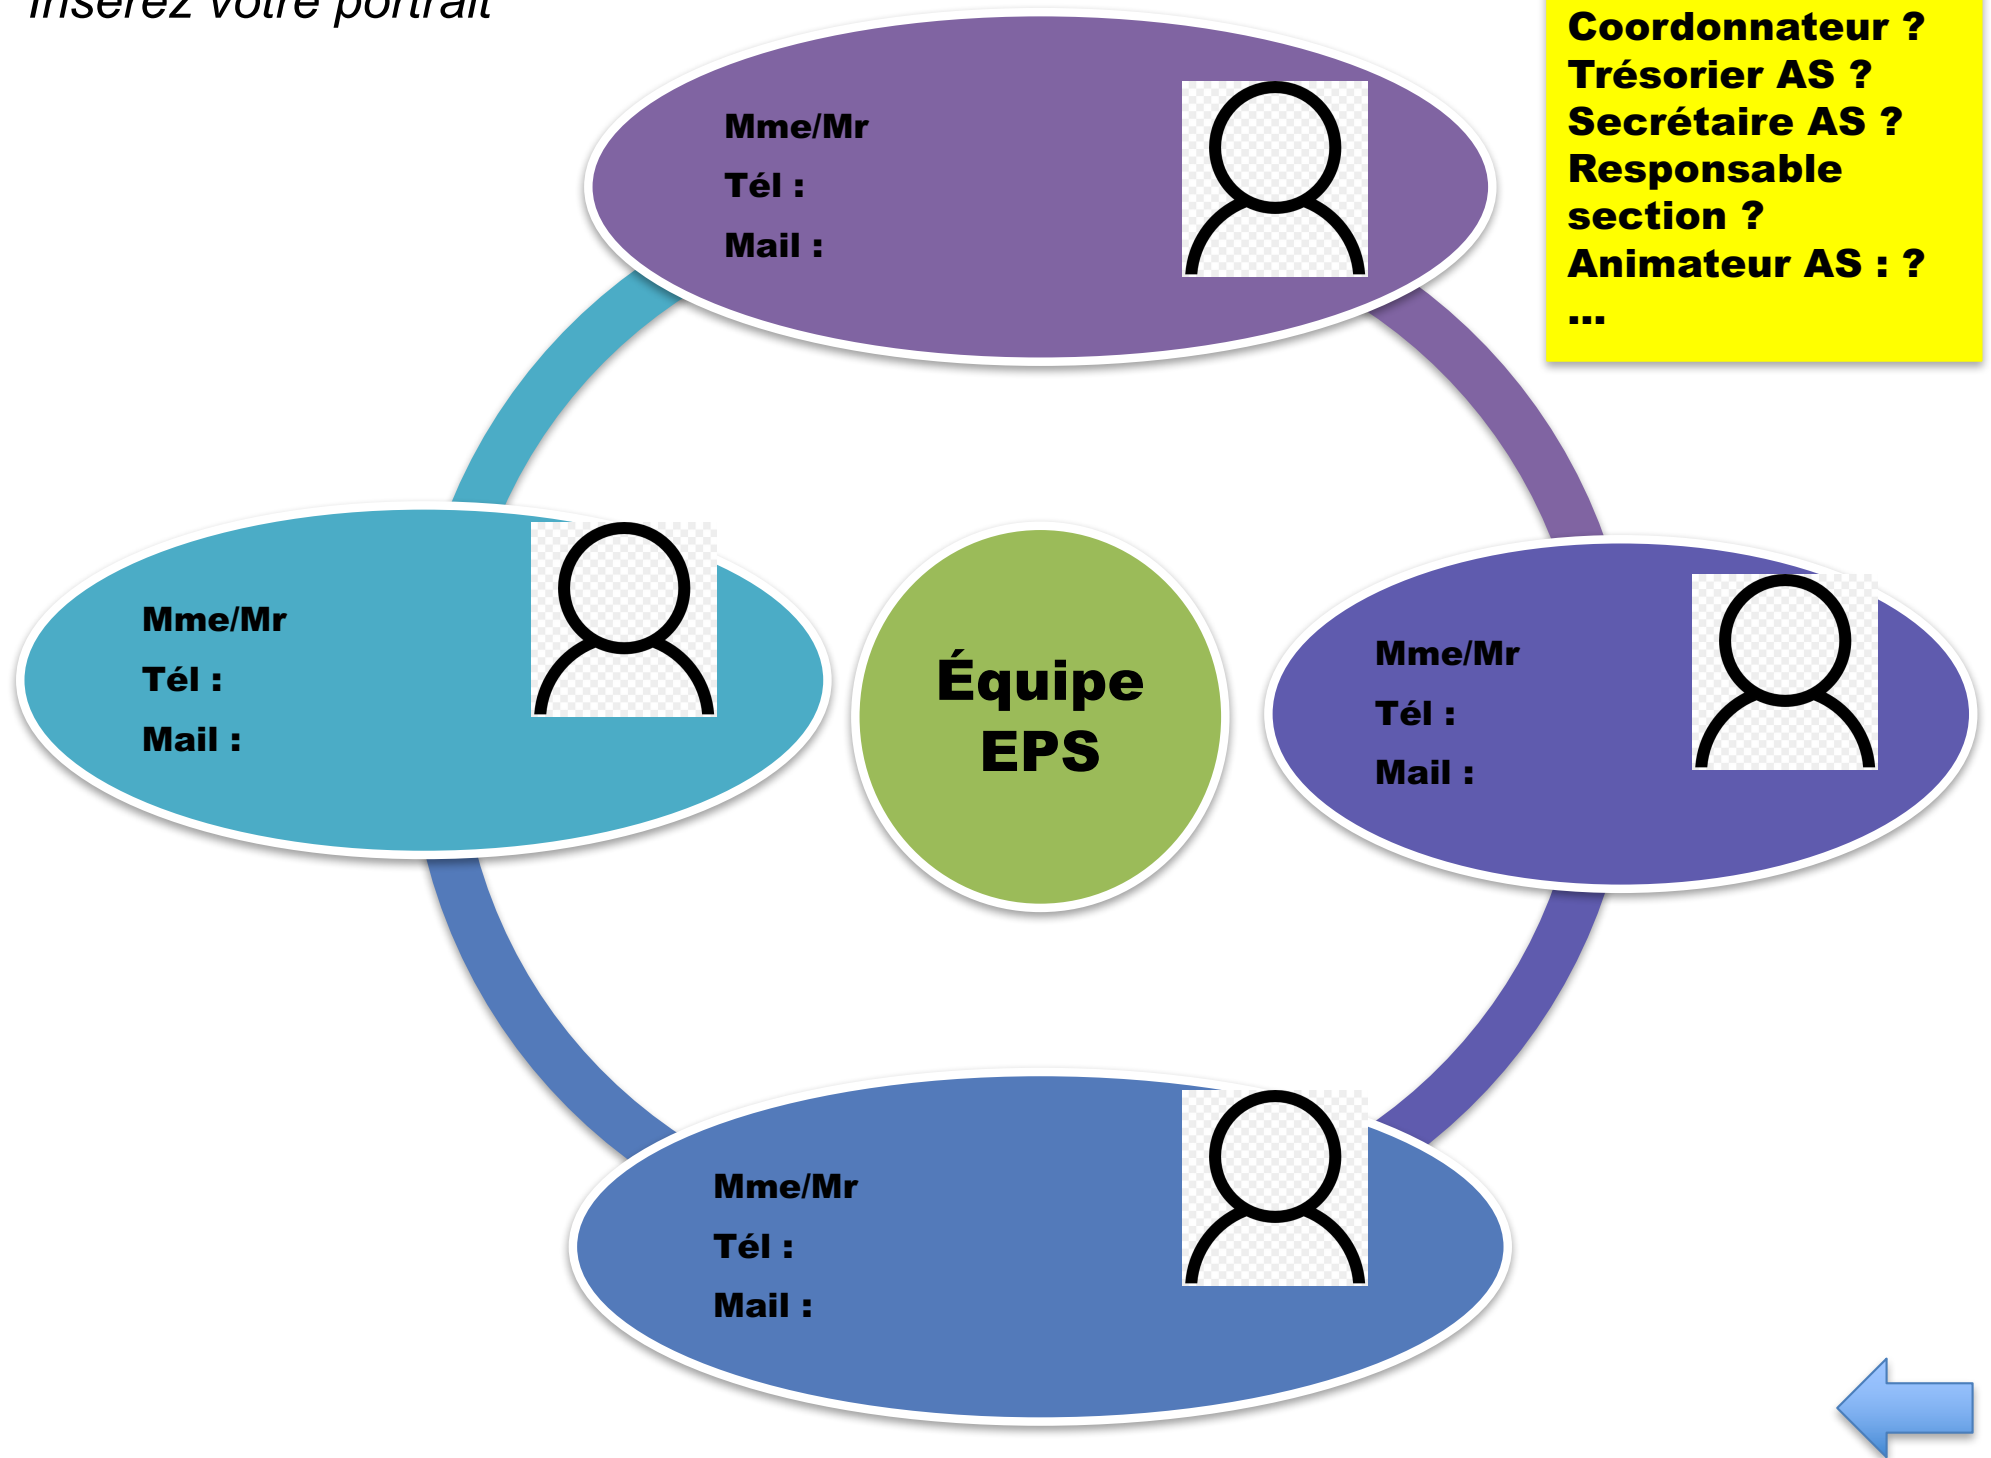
Insérez votre portrait

Coordonnateur ?
Trésorier AS ?
Secrétaire AS ?
Responsable section ?
Animateur AS : ?
...

Mme/Mr
Tél :
Mail :

Mme/Mr
Tél :
Mail :

Équipe EPS

Mme/Mr
Tél :
Mail :

Mme/Mr
Tél :
Mail :